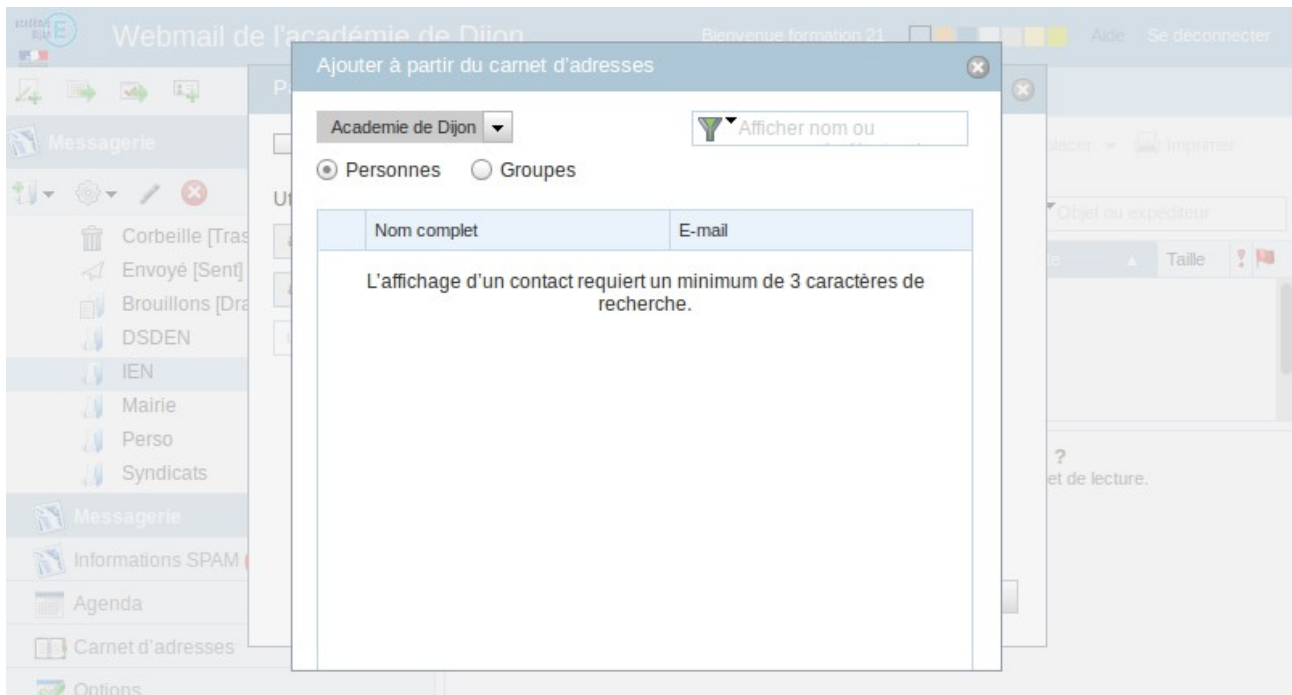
Webmail de l'académie de Dijon

Bienvenue formation 21

Aide

Se deconnecter

Messagerie

Corbeille [Tras

Envoyé [Sent]

Brouillons [Dra

DSDEN

IEN

Mairie

Perso

Syndicats

Messagerie

Informations SPAM

Agenda

Carnet d'adresses

Options

Ut

placer

Imprimer

Objet ou expéditeur

Taille

?

et de lecture.

Ajouter à partir du carnet d'adresses

Academie de Dijon

Afficher nom ou

Personnes

Groupes

| | Nom complet | E-mail |
|---|---|---|

L'affichage d'un contact requiert un minimum de 3 caractères de recherche.